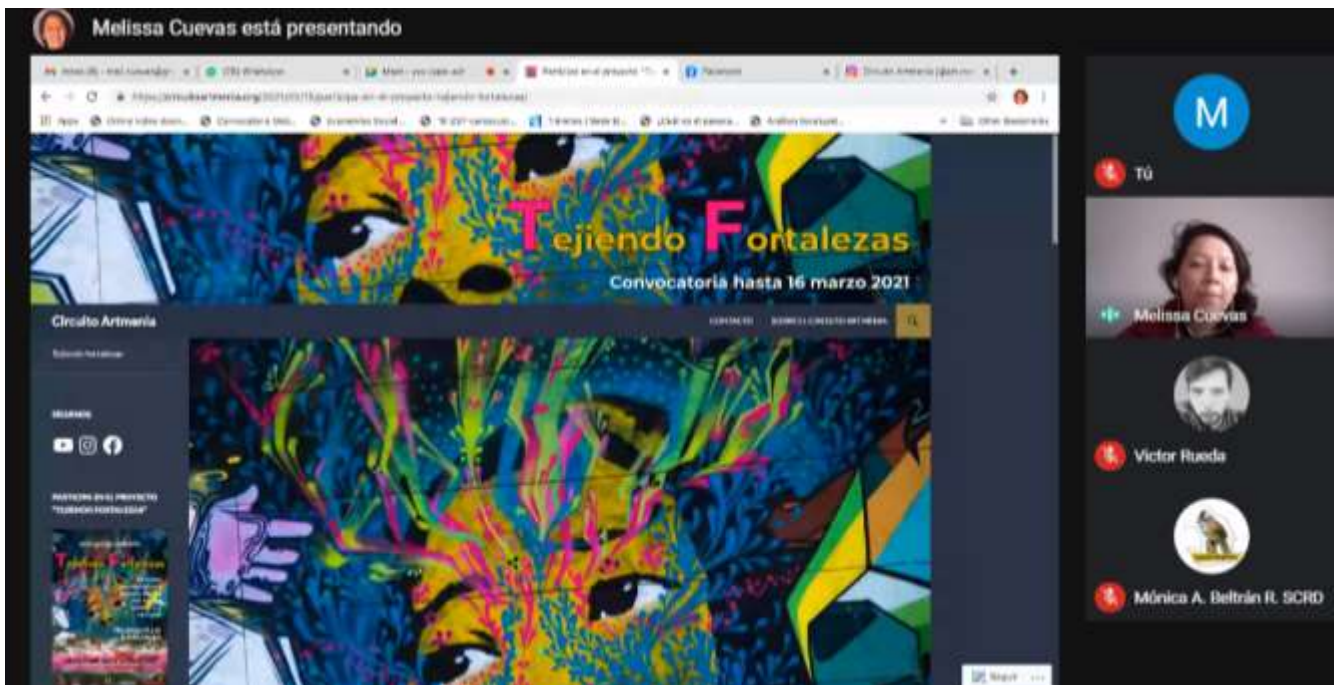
Melissa Cuevas está presentando

Tejiendo Fortalezas

Convocatoria hasta 16 marzo 2021

Circuito Artmania

CONTACTO

SOBRE EL CIRCUITO ARTMANIA

Tejiendo fortalezas

SÍGUENOS

PARTICIPA EN EL PROYECTO "TEJIENDO FORTALEZAS"

M

Tú

Melissa Cuevas

Victor Rueda

Mónica A. Beltrán R. SCRD